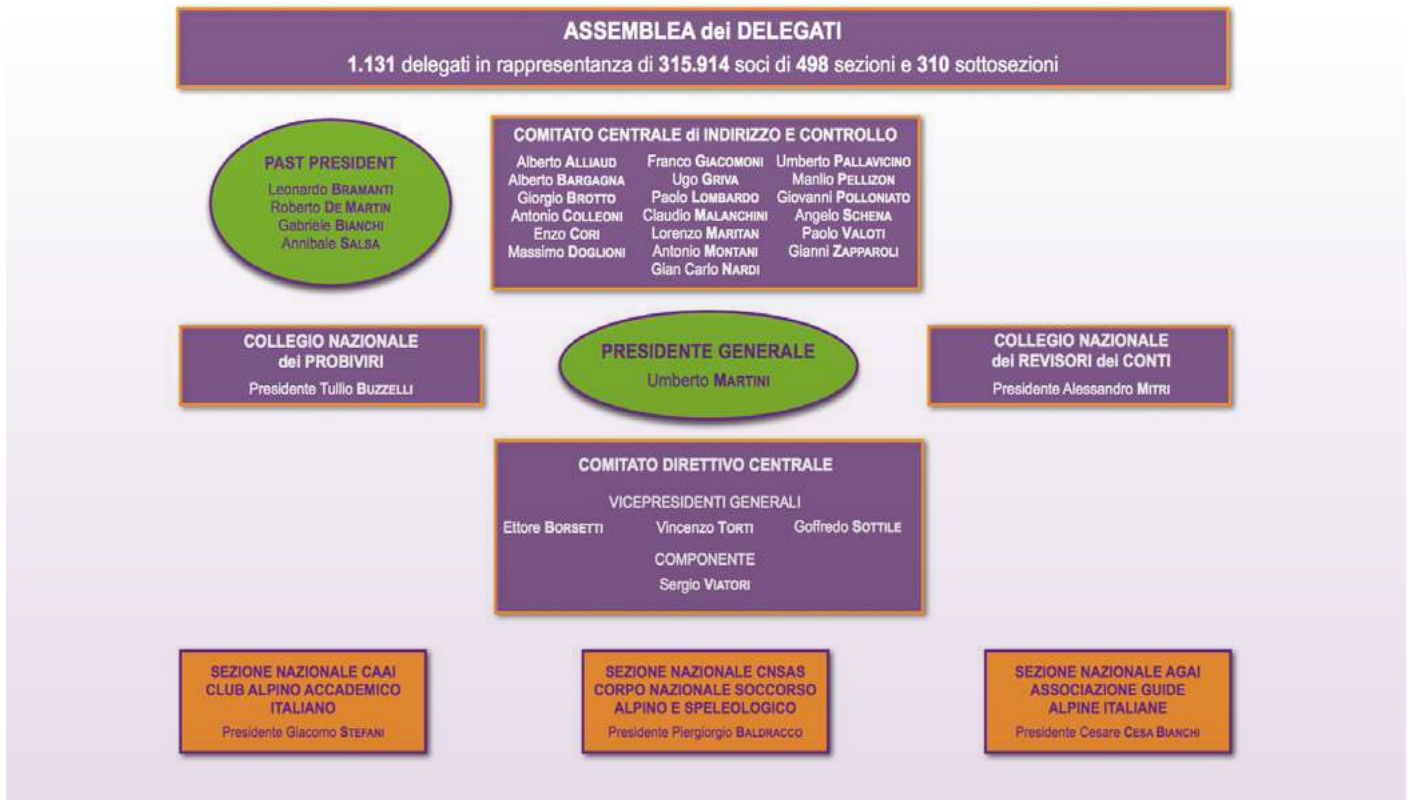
ASSEMBLEA dei DELEGATI
1.131 delegati in rappresentanza di 315.914 soci di 498 sezioni e 310 sottosezioni

PAST PRESIDENT
Leonardo BRAMANTI
Roberto DE MARTIN
Gabriele BIANCHI
Annibale SALSA

COMITATO CENTRALE di INDIRIZZO E CONTROLLO
Alberto ALLIAUD
Alberto BARGAGNA
Giorgio BROTTO
Antonio COLLEONI
Enzo CORI
Massimo DOGLIONI

Franco GIACOMONI
Ugo GRIVA
Paolo LOMBARDO
Claudio MALANCHINI
Lorenzo MARITAN
Antonio MONTANI
Gian Carlo NARDI

Umberto PALLAVICINO
Manlio PELLIZON
Giovanni POLLONIATO
Angelo SCHENA
Paolo VALOTI
Gianni ZAPPAROLI

COLLEGIO NAZIONALE dei PROBIVIRI
Presidente Tullio BUZZELLI

PRESIDENTE GENERALE
Umberto MARTINI

COLLEGIO NAZIONALE dei REVISORI dei CONTI
Presidente Alessandro MITRI

COMITATO DIRETTIVO CENTRALE
VICEPRESIDENTI GENERALI
Ettore BORSETTI Vincenzo TORTI Goffredo SOTTILE
COMPONENTE
Sergio VIATORI

SEZIONE NAZIONALE CAAI CLUB ALPINO ACCADEMICO ITALIANO
Presidente Giacomo STEFANI

SEZIONE NAZIONALE CNSAS CORPO NAZIONALE SOCCORSO ALPINO E SPELEOLOGICO
Presidente Piergiorgio BALDRACCO

SEZIONE NAZIONALE AGAI ASSOCIAZIONE GUIDE ALPINE ITALIANE
Presidente Cesare CESA BIANCHI